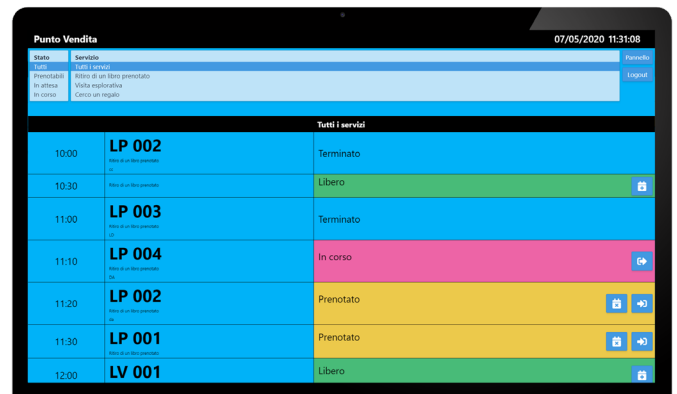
Punto Vendita

07/05/2020 11:31:08

| Stato |
|---|
| Tutti |
| Prenotabili |
| In attesa |
| In corso |

| Servizio |
|---|
| Tutti i servizi |
| Ritiro di un libro prenotato |
| Visita esplorativa |
| Cerco un regalo |

Pannello

Logout

Tutti i servizi

| | | |
|---|---|---|
| 10:00 | LP 002 Ritiro di un libro prenotato | Terminato |
| 10:30 | Ritiro di un libro prenotato | Libero |
| 11:00 | LP 003 Ritiro di un libro prenotato | Terminato |
| 11:10 | LP 004 Ritiro di un libro prenotato | In corso |
| 11:20 | LP 002 Ritiro di un libro prenotato | Prenotato |
| 11:30 | LP 001 Ritiro di un libro prenotato | Prenotato |
| 12:00 | LV 001 | Libero |